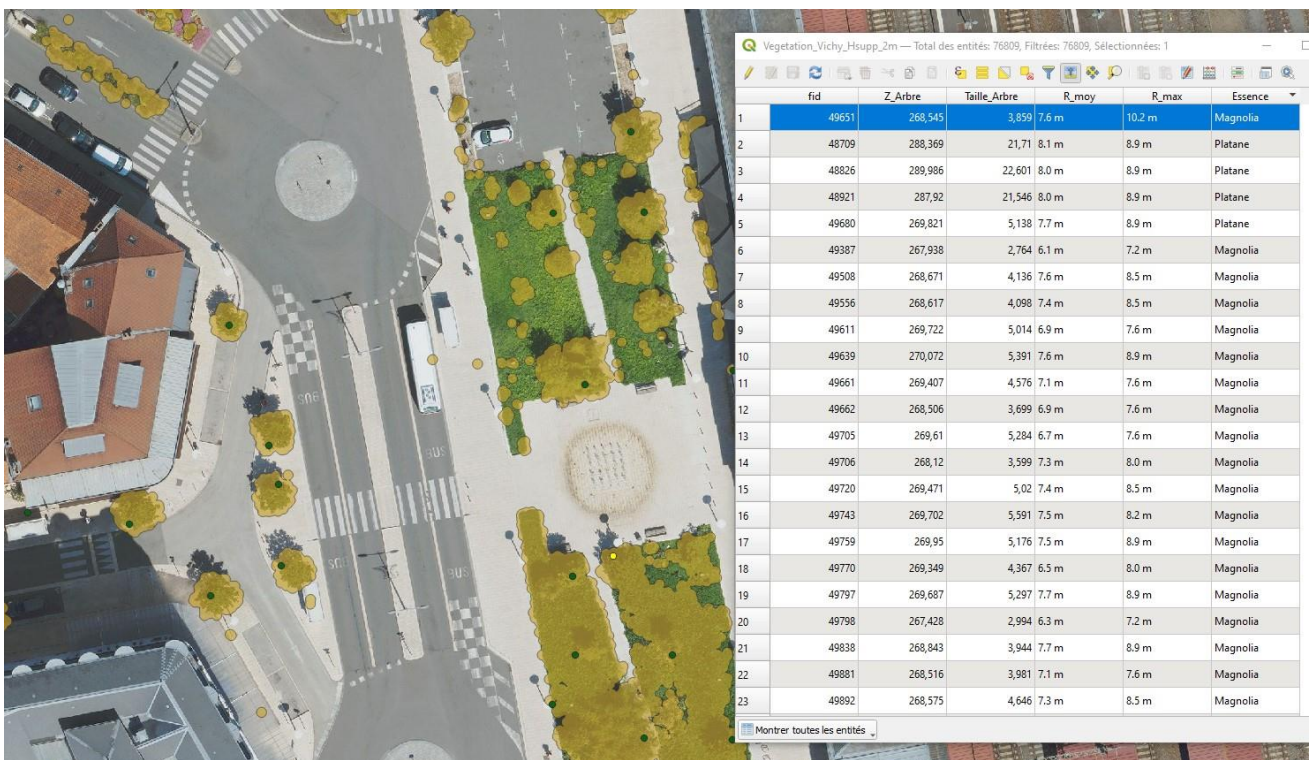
Vegetation_Vichy_Hsupp_2m — Total des entités: 76809, Filtrées: 76809, Sélectionnées: 1

| | fid | Z_Arbre | Taille_Arbre | R_moy | R_max | Essence |
|---|---|---|---|---|---|---|
| 1 | 49651 | 268,545 | 3,859 | 7.6 m | 10.2 m | Magnolia |
| 2 | 48709 | 288,369 | 21,71 | 8.1 m | 8.9 m | Platane |
| 3 | 48826 | 289,986 | 22,601 | 8.0 m | 8.9 m | Platane |
| 4 | 48921 | 287,92 | 21,546 | 8.0 m | 8.9 m | Platane |
| 5 | 49680 | 269,821 | 5,138 | 7.7 m | 8.9 m | Platane |
| 6 | 49387 | 267,938 | 2,764 | 6.1 m | 7.2 m | Magnolia |
| 7 | 49508 | 268,671 | 4,136 | 7.6 m | 8.5 m | Magnolia |
| 8 | 49556 | 268,617 | 4,098 | 7.4 m | 8.5 m | Magnolia |
| 9 | 49611 | 269,722 | 5,014 | 6.9 m | 7.6 m | Magnolia |
| 10 | 49639 | 270,072 | 5,391 | 7.6 m | 8.9 m | Magnolia |
| 11 | 49661 | 269,407 | 4,576 | 7.1 m | 7.6 m | Magnolia |
| 12 | 49662 | 268,506 | 3,699 | 6.9 m | 7.6 m | Magnolia |
| 13 | 49705 | 269,61 | 5,284 | 6.7 m | 7.6 m | Magnolia |
| 14 | 49706 | 268,12 | 3,599 | 7.3 m | 8.0 m | Magnolia |
| 15 | 49720 | 269,471 | 5,02 | 7.4 m | 8.5 m | Magnolia |
| 16 | 49743 | 269,702 | 5,591 | 7.5 m | 8.2 m | Magnolia |
| 17 | 49759 | 269,95 | 5,176 | 7.5 m | 8.9 m | Magnolia |
| 18 | 49770 | 269,349 | 4,367 | 6.5 m | 8.0 m | Magnolia |
| 19 | 49797 | 269,687 | 5,297 | 7.7 m | 8.9 m | Magnolia |
| 20 | 49798 | 267,428 | 2,994 | 6.3 m | 7.2 m | Magnolia |
| 21 | 49838 | 268,843 | 3,944 | 7.7 m | 8.9 m | Magnolia |
| 22 | 49881 | 268,516 | 3,981 | 7.1 m | 7.6 m | Magnolia |
| 23 | 49892 | 268,575 | 4,646 | 7.3 m | 8.5 m | Magnolia |

Montrer toutes les entités

BUS
BUS
BUS
BUS